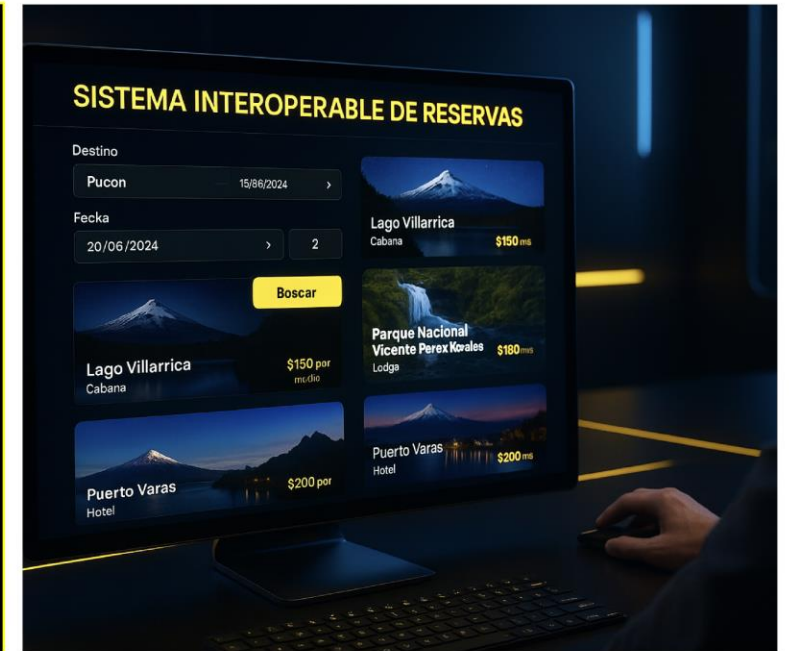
SISTEMA INTEROPERABLE DE RESERVAS

Destino

Pucon

15/86/2024

Fecka

20/06/2024

2

Boscar

Lago Villarrica

Cabana

$150 por medio

Puerto Varas

Hotel

$200 por

Lago Villarrica

Cabana

$150 ms

Parque Nacional Vicente Perex Kovales

Lodga

$180 ms

Puerto Varas

Hotel

$200 ms